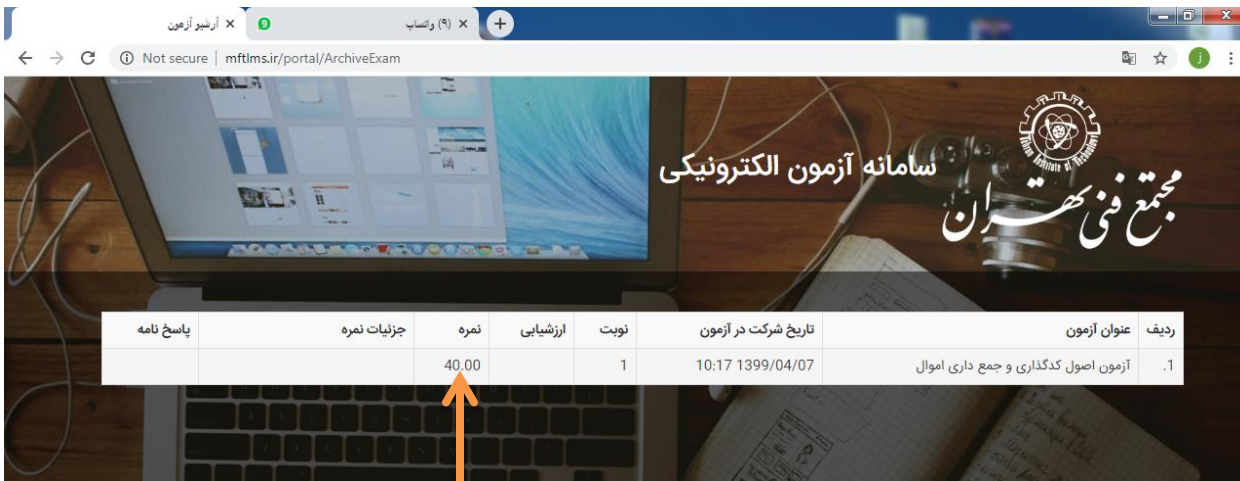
آرشیو آزمون ×
(۹) واتساپ ×
Not secure | mftlms.ir/portal/ArchiveExam

Tehran Institute of Technology
مجتمع فنی تهران
سامانه آزمون الکترونیکی

| ردیف | عنوان آزمون | تاریخ شرکت در آزمون | نوبت | ارزشیابی | نمره | جزئیات نمره | پاسخ نامه |
|---|---|---|---|---|---|---|---|
| .1 | آزمون اصول کدگذاری و جمع داری اموال | 1399/04/07 10:17 | 1 | | 40.00 | | |